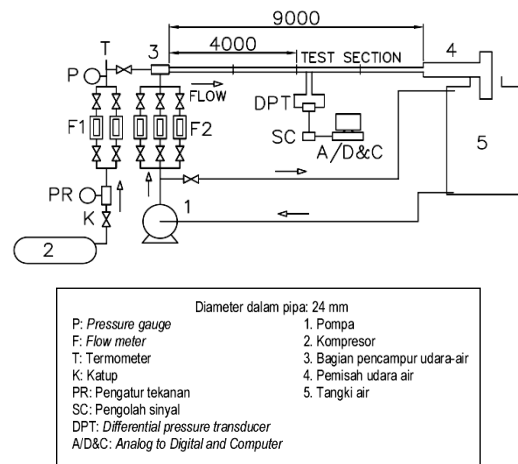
9000
4000
TEST SECTION
T
3
4
P
FLOW
DPT
F1
F2
SC
A/D&C
5
PR
1
K
2

Diameter dalam pipa: 24 mm
P: *Pressure gauge*
F: *Flow meter*
T: Termometer
K: Katup
PR: Pengatur tekanan
SC: Pengolah sinyal
DPT: *Differential pressure transducer*
A/D&C: *Analog to Digital and Computer*

1. Pompa
2. Kompresor
3. Bagian pencampur udara-air
4. Pemisah udara air
5. Tangki air